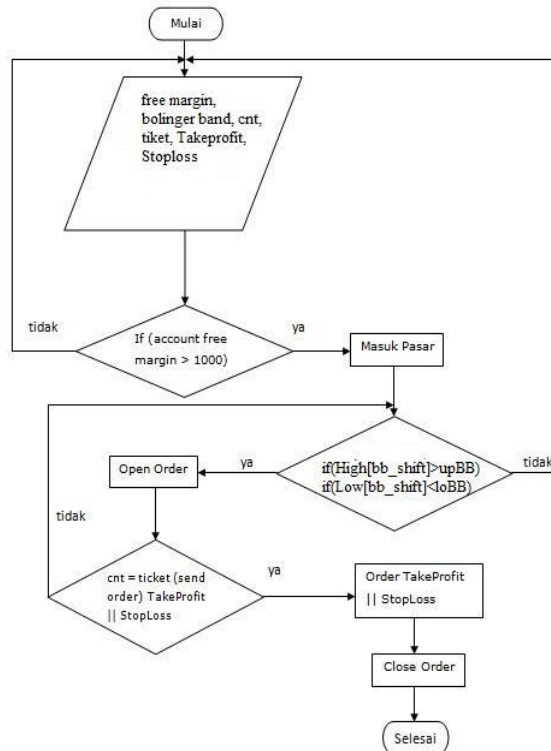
Mulai

free margin, bolinger band, cnt, tiket, Takeprofit, Stoploss

tidak

If (account free margin > 1000)

ya

Masuk Pasar

Open Order

ya

if(High[bb_shift]>upBB)
if(Low[bb_shift]<loBB)

tidak

tidak

cnt = ticket (send order) TakeProfit || StopLoss

ya

Order TakeProfit || StopLoss

Close Order

Selesai